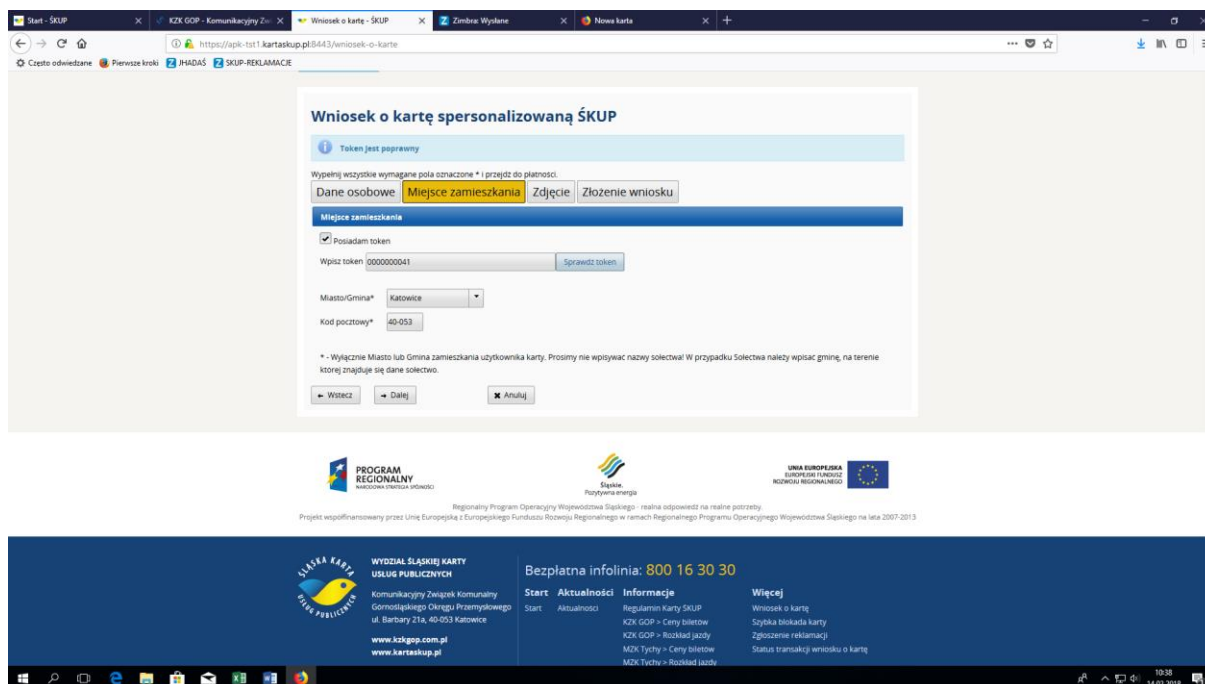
Start - ŚKUP | KZK GOP - Komunikacyjny Zw | Wniosek o kartę - ŚKUP | Zimbra: Wysłane | Nowa karta

https://apk-tst1.kartaskup.pl:8443/wniosek-o-karte

Często odwiedzane | Pierwsze kroki | JHADAŚ | SKUP-REKLAMACJE

Wniosek o kartę spersonalizowaną ŚKUP

Token jest poprawny

Wypełnij wszystkie wymagane pola oznaczone * i przejdź do płatności.

Dane osobowe | Miejsce zamieszkania | Zdjęcie | Złożenie wniosku

Miejsce zamieszkania

Posiadam token

Wpisz token 0000000041 Sprawdź token

Miasto/Gmina* Katowice

Kod pocztowy* 40-053

* - Wyłącznie Miasto lub Gmina zamieszkania użytkownika karty. Prosimy nie wpisywać nazwy sołectwa! W przypadku Sołectwa należy wpisać gminę, na terenie której znajduje się dane sołectwo.

← Wstecz | → Dalej | ✖ Anuluj

PROGRAM REGIONALNY NARODOWA STRATEGIA SPÓJNOŚCI

Śląskie. Pozytywna energia

UNIA EUROPEJSKA EUROPEJSKI FUNDUSZ ROZWOJU REGIONALNEGO

Regionalny Program Operacyjny Województwa Śląskiego - realna odpowiedź na realne potrzeby.
Projekt współfinansowany przez Unię Europejską z Europejskiego Funduszu Rozwoju Regionalnego w ramach Regionalnego Programu Operacyjnego Województwa Śląskiego na lata 2007-2013

ŚLĄSKA KARTA USŁUG PUBLICZNYCH

WYDZIAŁ ŚLĄSKIEJ KARTY USŁUG PUBLICZNYCH

Komunikacyjny Związek Komunalny Górnośląskiego Okręgu Przemysłowego ul. Barbary 21a, 40-053 Katowice

www.kzkgop.com.pl
www.kartaskup.pl

Bezpłatna infolinia: 800 16 30 30

Start
Start

Aktualności
Aktualności

Informacje
Regulamin Karty ŚKUP
KZK GOP > Ceny biletów
KZK GOP > Rozkład jazdy
MZK Tychy > Ceny biletów
MZK Tychy > Rozkład jazdy

Więcej
Wniosek o kartę
Szybka blokada karty
Zgłoszenie reklamacji
Status transakcji wniosku o kartę

10:38
14.03.2018